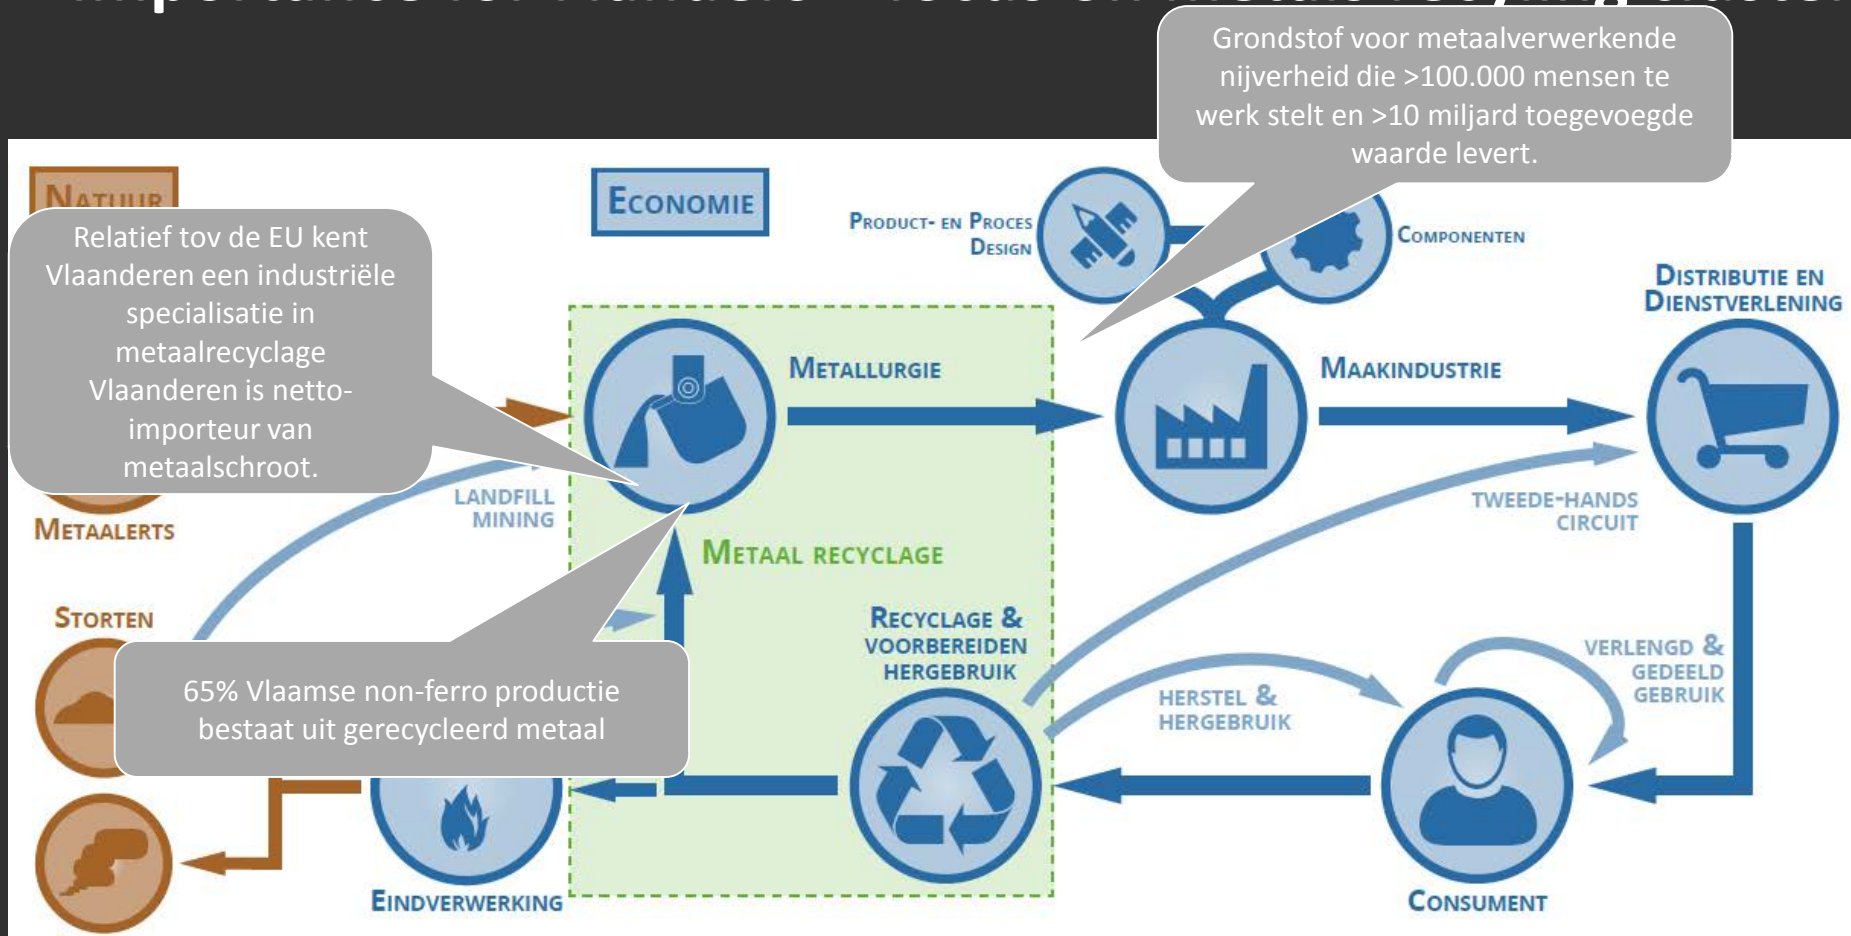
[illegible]

Grondstof voor metaalverwerkende nijverheid die >100.000 mensen te werk stelt en >10 miljard toegevoegde waarde levert.

NATUUR

ECONOMIE

Relatief tov de EU kent Vlaanderen een industriële specialisatie in metaalrecyclage Vlaanderen is netto-importeur van metaalschroot.

PRODUCT- EN PROCES DESIGN

COMPONENTEN

DISTRIBUTIE EN DIENSTVERLENING

METALLURGIE

MAAKINDUSTRIE

LANDFILL MINING

METAALERTS

METAAL RECYCLAGE

TWEEDE-HANDS CIRCUIT

STORTEN

RECYCLAGE & VOORBEREIDEN HERGEBRUIK

VERLENGD & GEDEELD GEBRUIK

HERSTEL & HERGEBRUIK

65% Vlaamse non-ferro productie bestaat uit gerecycleerd metaal

EINDVERWERKING

CONSUMENT